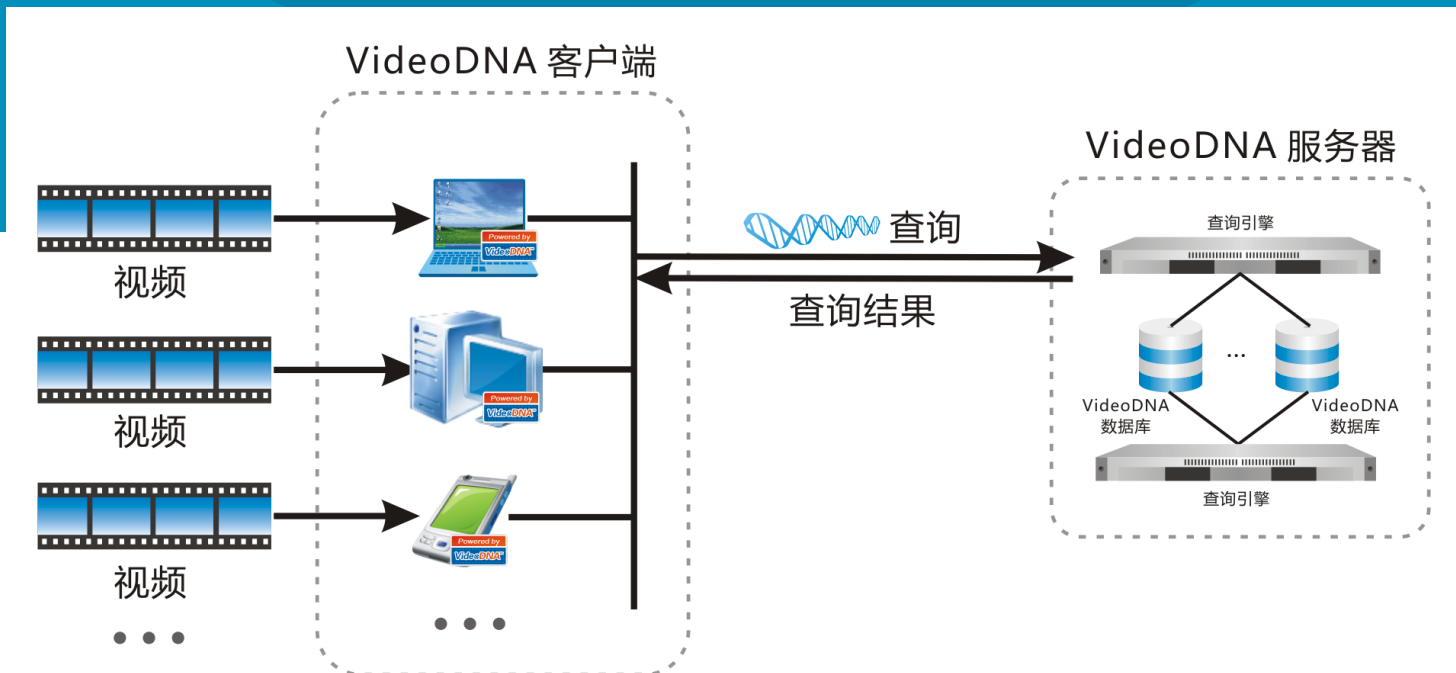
VideoDNA 客户端

VideoDNA 服务器

视频

视频

视频

• • •

Powered by VideoDNA

Powered by VideoDNA

Powered by VideoDNA

• • •

查询

查询结果

查询引擎

...

VideoDNA 数据库

VideoDNA 数据库

查询引擎